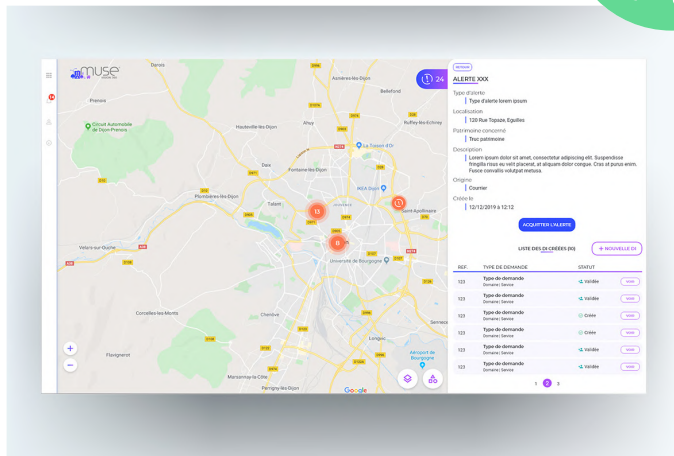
muse

24

Daroix
Asnières-lès-Dijon
Circuit Automobile de Dijon-Prenois
Ruffey-lès-Echirey
Hauteville-lès-Dijon
Ahuy
Le Toison d'Or
Daix
Fontaine-lès-Dijon
IKEA Dijon
Plombières-lès-Dijon
Talant
Saint-Apollinaire
Velars-sur-Ouche
Université de Bourgogne
Corcelles-les-Monts
Chenôve
Flavignerot
Longvic
Aéroport de Dijon-Bourgogne
Marsannay-la-Côte
Perrigny-lès-Dijon
Sennecey
Google

13
8

+
−

ALERTE XXX

Type d'alerte
Type d'alerte lorem ipsum

Localisation
120 Rue Topaze, Eguilles

Patrimoine concerné
Truc patrimoine

Description
Lorem ipsum dolor sit amet, consectetur adipiscing elit. Suspendisse fringilla risus eu velit placerat, at aliquam dolor congue. Cras at purus enim. Fusce convallis volutpat metusa.

Origine
Courrier

Créée le
12/12/2019 à 12:12

ACQUITTER L'ALERTE

LISTE DES DI CRÉÉES (10)
+ NOUVELLE DI

| REF. | TYPE DE DEMANDE | STATUT | |
|---|---|---|---|
| 123 | Type de demande Domaine \| Service | Validée | Voir |
| 123 | Type de demande Domaine \| Service | Validée | Voir |
| 123 | Type de demande Domaine \| Service | Créée | Voir |
| 123 | Type de demande Domaine \| Service | Créée | Voir |
| 123 | Type de demande Domaine \| Service | Validée | Voir |
| 123 | Type de demande Domaine \| Service | Validée | Voir |

1 2 3